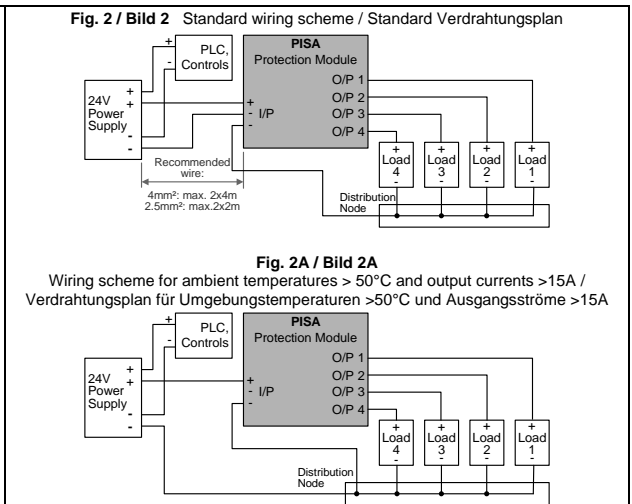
**Fig. 2 / Bild 2** Standard wiring scheme / Standard Verdrahtungsplan

+ PLC, - Controls

PISA
Protection Module

24V Power Supply + + - -

+ - I/P -

O/P 1
O/P 2
O/P 3
O/P 4

Recommended wire:
4mm²: max. 2x4m
2.5mm²: max.2x2m

+ Load 4 -
+ Load 3 -
+ Load 2 -
+ Load 1 -

Distribution Node

**Fig. 2A / Bild 2A**
Wiring scheme for ambient temperatures > 50°C and output currents >15A /
Verdrahtungsplan für Umgebungstemperaturen >50°C und Ausgangsströme >15A

+ PLC, - Controls

PISA
Protection Module

24V Power Supply + + - -

+ - I/P -

O/P 1
O/P 2
O/P 3
O/P 4

+ Load 4 -
+ Load 3 -
+ Load 2 -
+ Load 1 -

Distribution Node